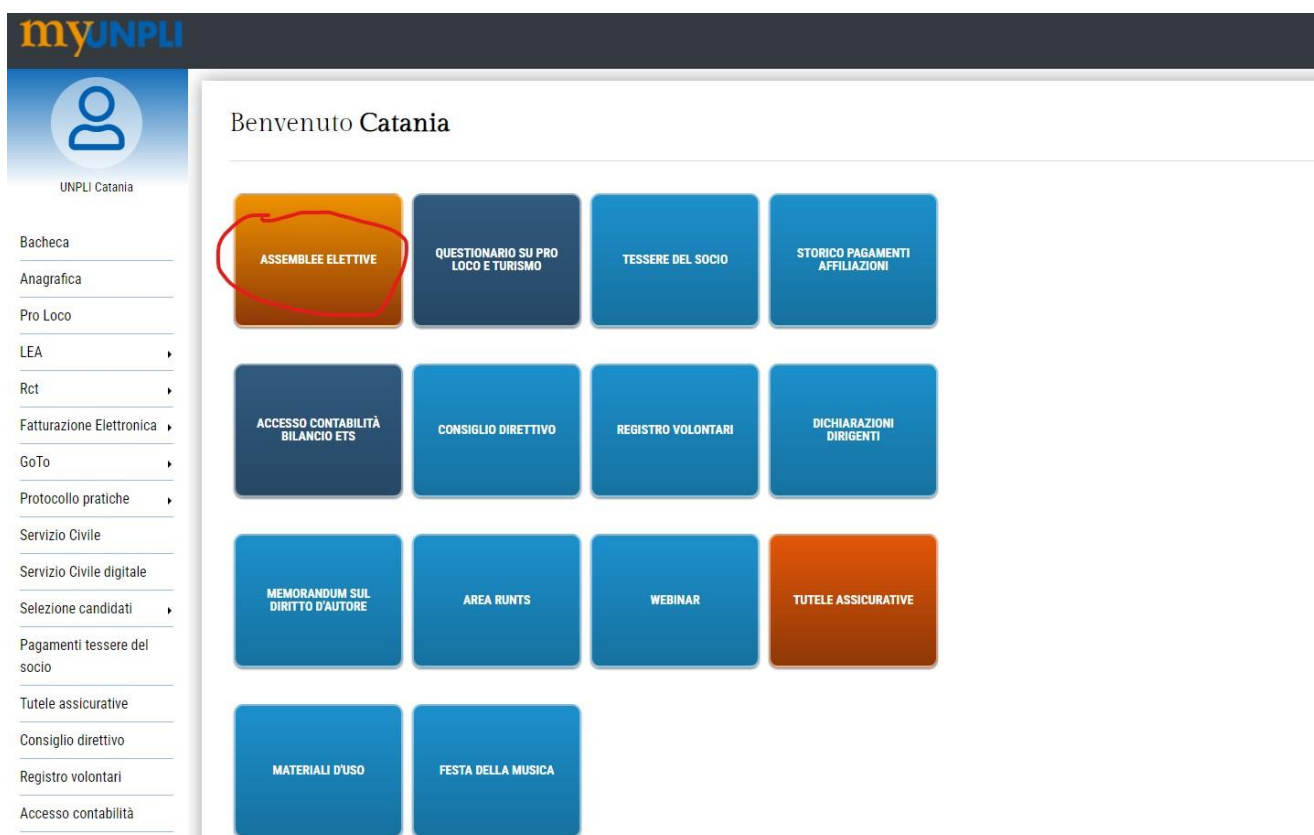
myUNPLI

UNPLI Catania

Bacheca
Anagrafica
Pro Loco
LEA
Rct
Fatturazione Elettronica
GoTo
Protocollo pratiche
Servizio Civile
Servizio Civile digitale
Selezione candidati
Pagamenti tessere del socio
Tutele assicurative
Consiglio direttivo
Registro volontari
Accesso contabilità

Benvenuto Catania

ASSEMBLEE ELETTIVE
QUESTIONARIO SU PRO LOCO E TURISMO
TESSERE DEL SOCIO
STORICO PAGAMENTI AFFILIAZIONI
ACCESSO CONTABILITÀ BILANCIO ETS
CONSIGLIO DIRETTIVO
REGISTRO VOLONTARI
DICHIARAZIONI DIRIGENTI
MEMORANDUM SUL DIRITTO D'AUTORE
AREA RUNTS
WEBINAR
TUTELE ASSICURATIVE
MATERIALI D'USO
FESTA DELLA MUSICA